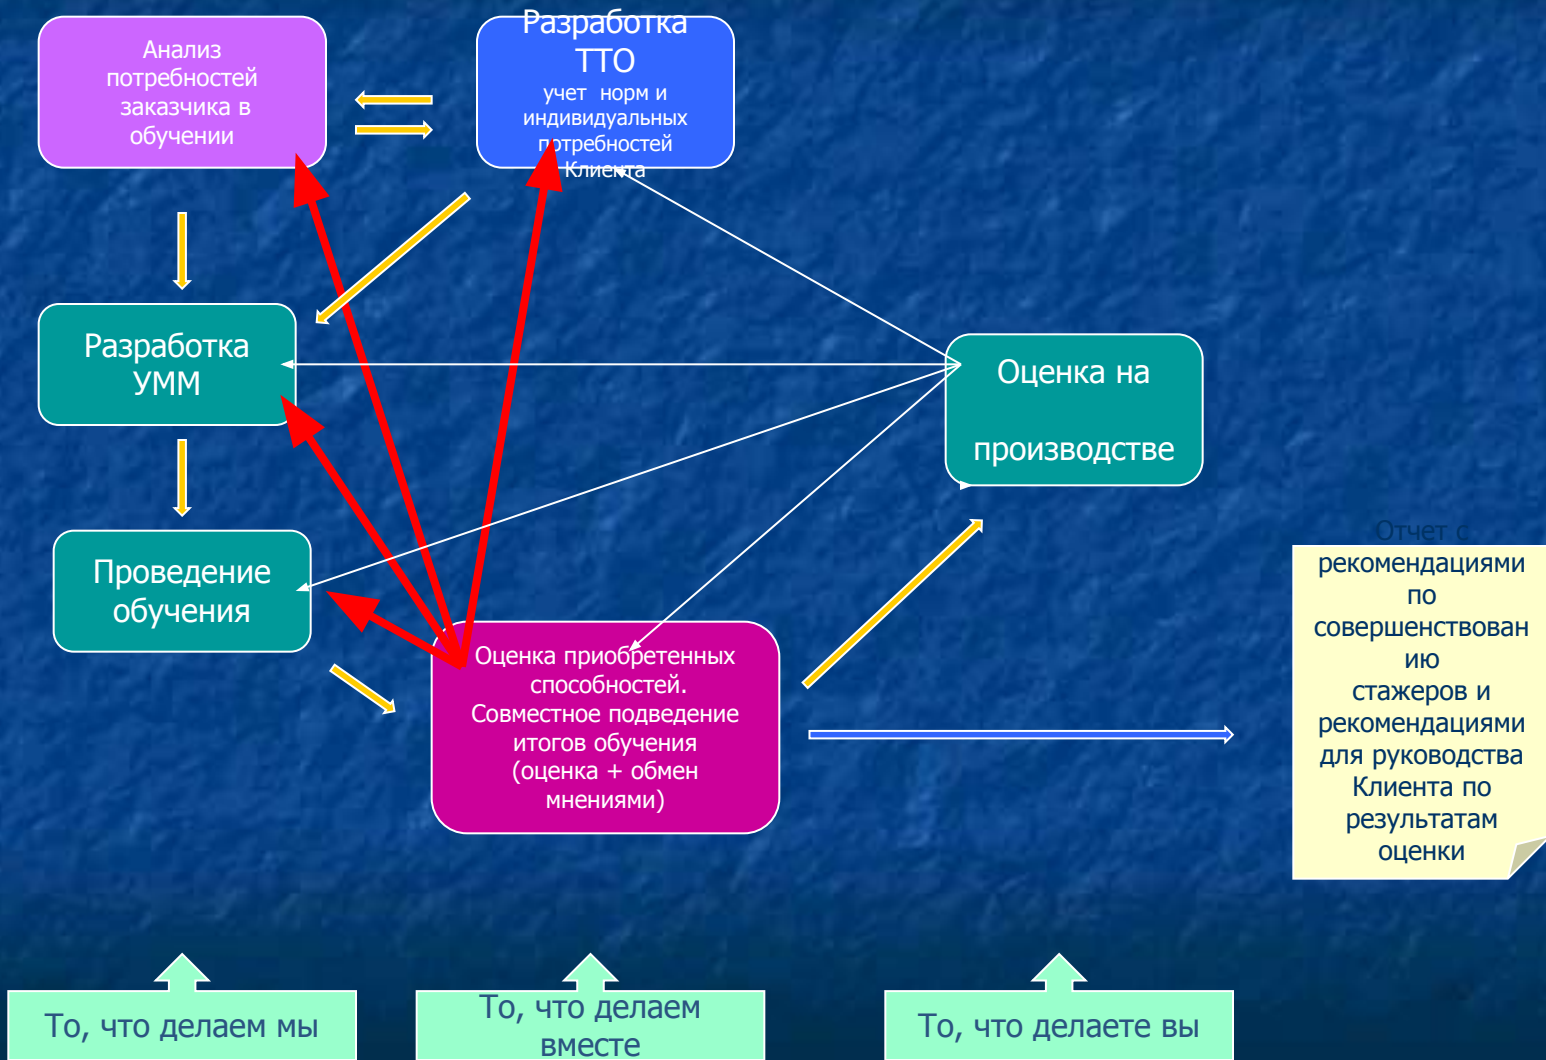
Анализ потребностей заказчика в обучении

Разработка ТТО
учет норм и индивидуальных потребностей Клиента

Разработка УММ

Оценка на производстве

Проведение обучения

Оценка приобретенных способностей. Совместное подведение итогов обучения (оценка + обмен мнениями)

Отчет с рекомендациями по совершенствованию стажеров и рекомендациями для руководства Клиента по результатам оценки

То, что делаем мы

То, что делаем вместе

То, что делаете вы